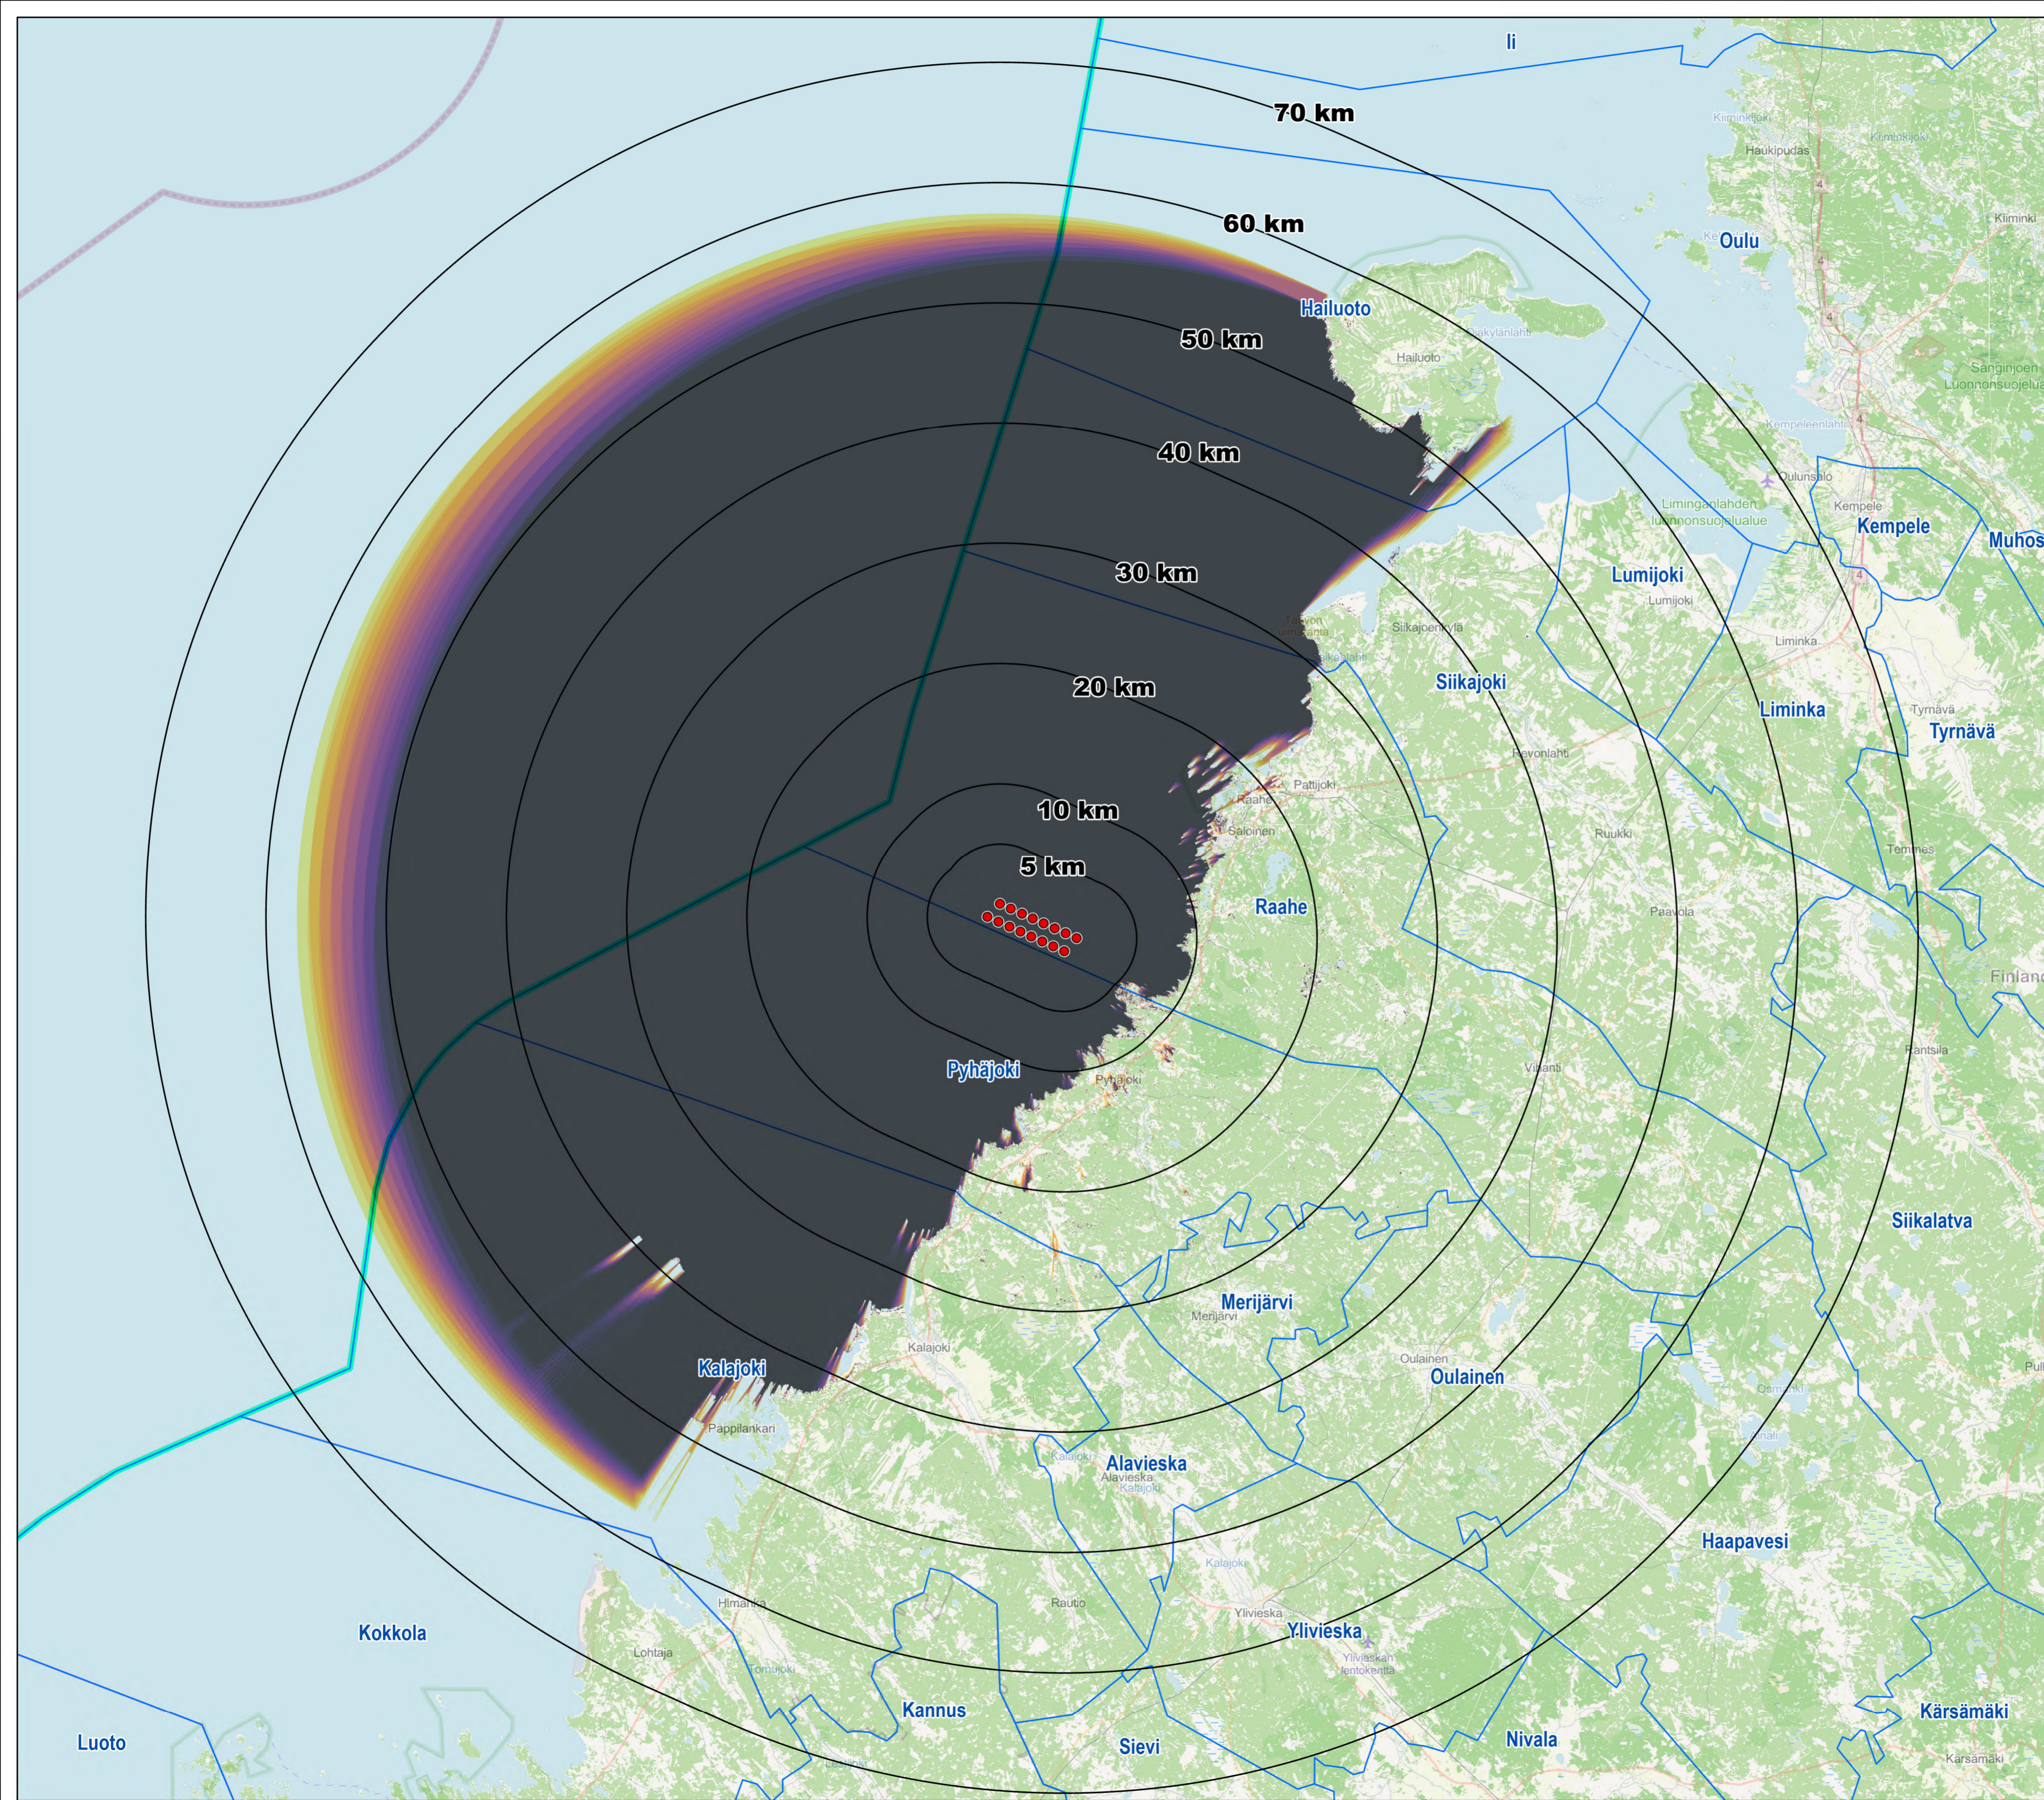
Ii
70 km
60 km
Oulu
Hailuoto
50 km
Hailuoto
40 km
Kempele
Muhos
Lumijoki
30 km
Siikajoki
20 km
Liminka
Tyrnävä
10 km
Raahe
5 km
Raahe
Pyhäjoki
Siikalatva
Merijärvi
Kalajoki
Oulainen
Alavieska
Haapavesi
Kokkola
Ylivieska
Kannus
Kärsämäki
Luoto
Sievi
Nivala